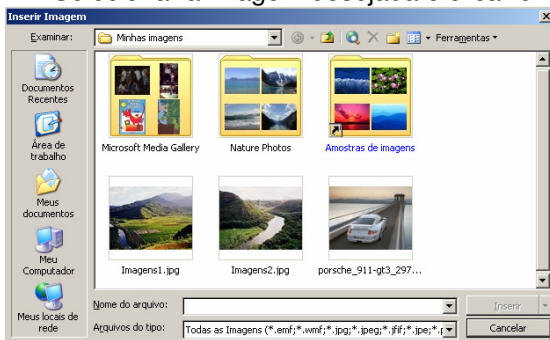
Inserir Imagem

Examinar: Minhas imagens

Ferramentas

Documentos Recentes

Área de trabalho

Meus documentos

Meu Computador

Meus locais de rede

Microsoft Media Gallery

Nature Photos

Amostras de imagens

Imagens1.jpg

Imagens2.jpg

porsche_911-gt3_297...

Nome do arquivo:

Arquivos do tipo: Todas as Imagens (*.emf;*.wmf;*.jpg;*.jpeg;*.jfif;*.jpe;*.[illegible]

Inserir

Cancelar